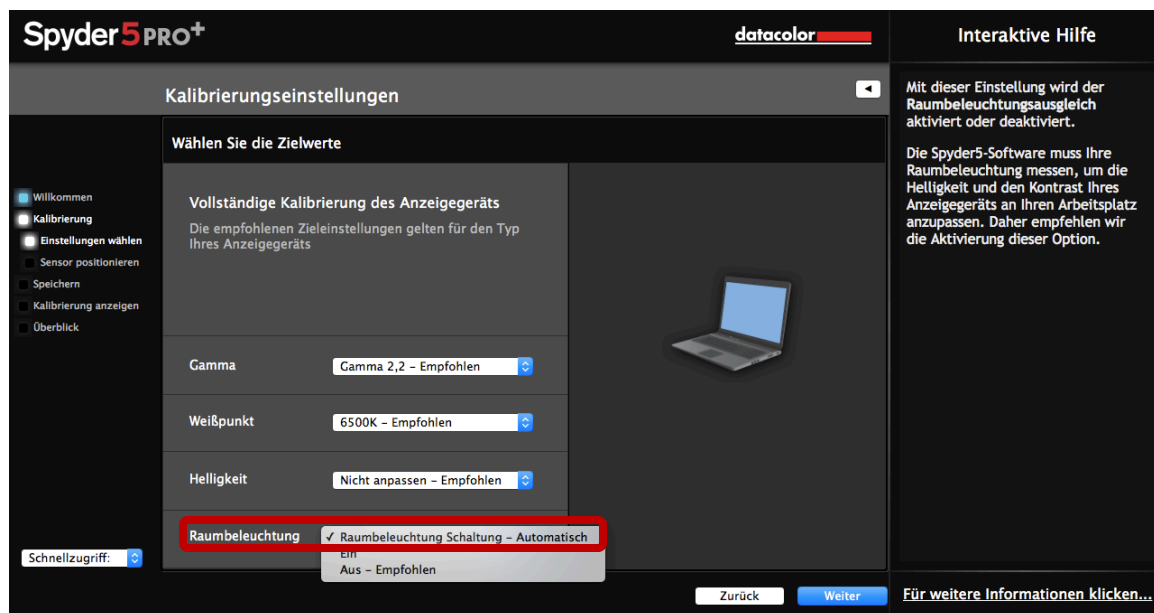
Spyder5PRO+

datacolor

Interaktive Hilfe

Kalibrierungseinstellungen

Mit dieser Einstellung wird der Raumbeleuchtungsausgleich aktiviert oder deaktiviert.

Die Spyder5-Software muss Ihre Raumbeleuchtung messen, um die Helligkeit und den Kontrast Ihres Anzeigegeräts an Ihren Arbeitsplatz anzupassen. Daher empfehlen wir die Aktivierung dieser Option.

Wählen Sie die Zielwerte

Willkommen
Kalibrierung
Einstellungen wählen
Sensor positionieren
Speichern
Kalibrierung anzeigen
Überblick

Vollständige Kalibrierung des Anzeigegeräts

Die empfohlenen Zieleinstellungen gelten für den Typ Ihres Anzeigegeräts

Gamma
Gamma 2,2 – Empfohlen

Weißpunkt
6500K – Empfohlen

Helligkeit
Nicht anpassen – Empfohlen

Raumbeleuchtung
✓ Raumbeleuchtung Schaltung – Automatisch
Ein
Aus – Empfohlen

Schnellzugriff:

Zurück

Weiter

Für weitere Informationen klicken...